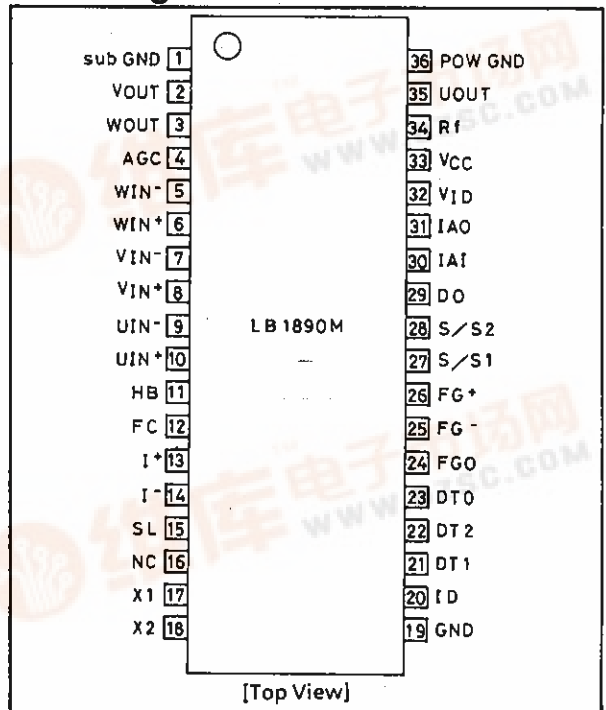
sub GND 1
VOUT 2
WOUT 3
AGC 4
WIN$^-$ 5
WIN$^+$ 6
VIN$^-$ 7
VIN$^+$ 8
UIN$^-$ 9
UIN$^+$ 10
HB 11
FC 12
I$^+$ 13
I$^-$ 14
SL 15
NC 16
X1 17
X2 18

36 POW GND
35 UOUT
34 Rf
33 VCC
32 VID
31 IAO
30 IAI
29 DO
28 S/S2
27 S/S1
26 FG$^+$
25 FG$^-$
24 FGO
23 DT0
22 DT2
21 DT1
20 ID
19 GND

LB1890M

[Top View]

WWW.DZSC.COM